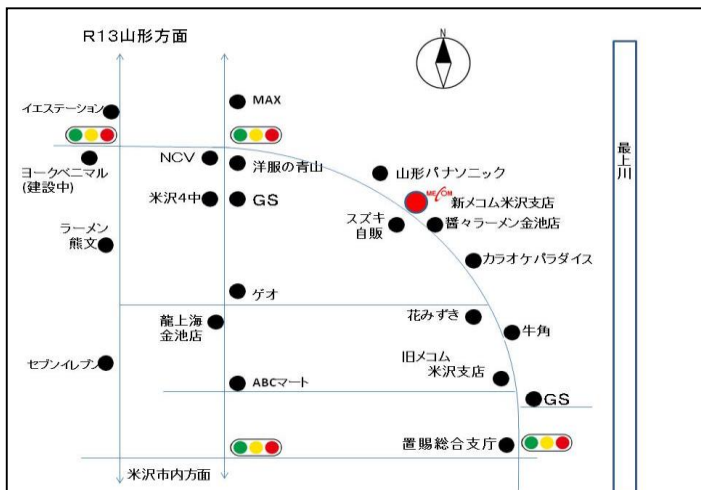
R13山形方面

N

イエステーション

MAX

ヨークベニマル
(建設中)

NCV

洋服の青山

山形パナソニック

最上川

米沢4中

GS

ME COM
新メコム米沢支店

スズキ
自販

醤々ラーメン金池店

ラーメン
熊文

カラオケパラダイス

ゲオ

龍上海
金池店

花みずき

牛角

セブンイレブン

旧メコム
米沢支店

ABCマート

GS

置賜総合支庁

米沢市内方面